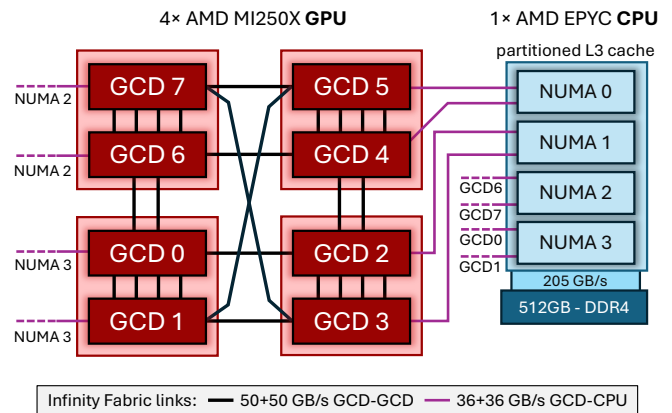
4× AMD MI250X GPU

1× AMD EPYC CPU

partitioned L3 cache

NUMA 2
GCD 7
GCD 5
NUMA 0

NUMA 2
GCD 6
GCD 4
NUMA 1

GCD6
NUMA 2
GCD7

NUMA 3
GCD 0
GCD 2
GCD0
NUMA 3
GCD1

205 GB/s

NUMA 3
GCD 1
GCD 3
512GB - DDR4

Infinity Fabric links: 50+50 GB/s GCD-GCD 36+36 GB/s GCD-CPU